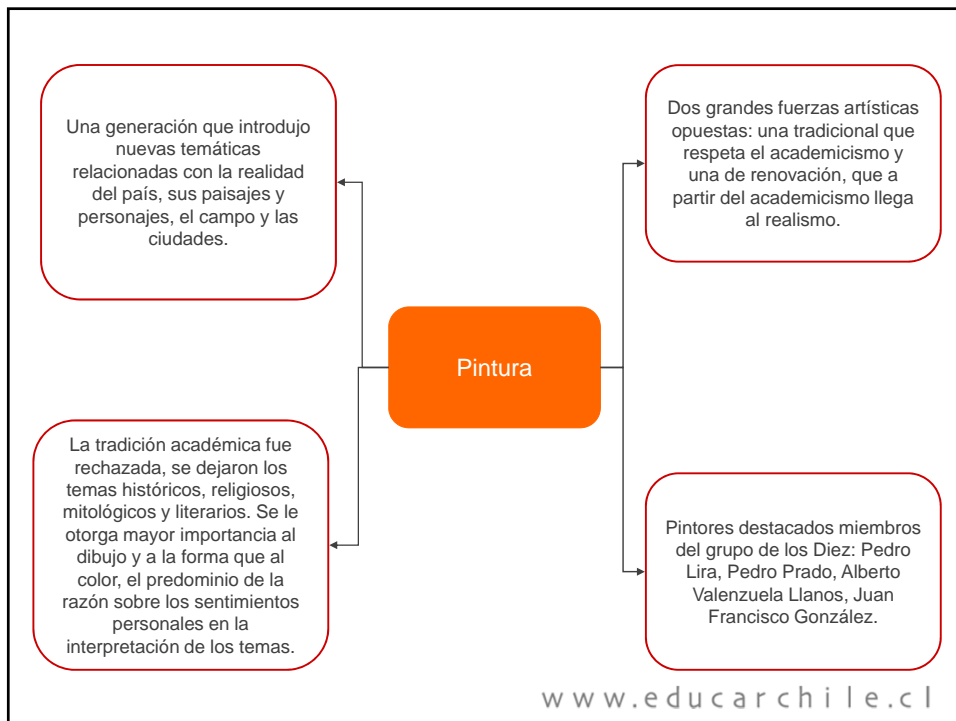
Una generación que introdujo nuevas temáticas relacionadas con la realidad del país, sus paisajes y personajes, el campo y las ciudades.

Dos grandes fuerzas artísticas opuestas: una tradicional que respeta el academicismo y una de renovación, que a partir del academicismo llega al realismo.

Pintura

La tradición académica fue rechazada, se dejaron los temas históricos, religiosos, mitológicos y literarios. Se le otorga mayor importancia al dibujo y a la forma que al color, el predominio de la razón sobre los sentimientos personales en la interpretación de los temas.

Pintores destacados miembros del grupo de los Diez: Pedro Lira, Pedro Prado, Alberto Valenzuela Llanos, Juan Francisco González.

www.educarchile.cl